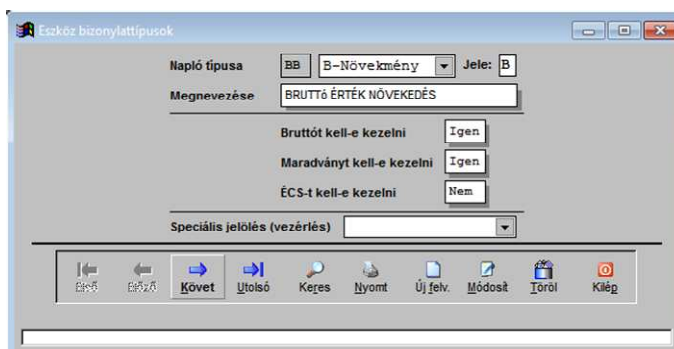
Eszköz bizonylattipusok

Napló típusa BB B-Növekmény Jele: B

Megnevezése BRUTTó ÉRTÉK NÖVEKEDÉS

Bruttót kell-e kezelni Igen

Maradványt kell-e kezelni Igen

ÉCS-t kell-e kezelni Nem

Speciális jelölés (vezérlés)

Első Előző Követ Utolsó Keres Nyomt Új felv. Módosít Töröl Kilép